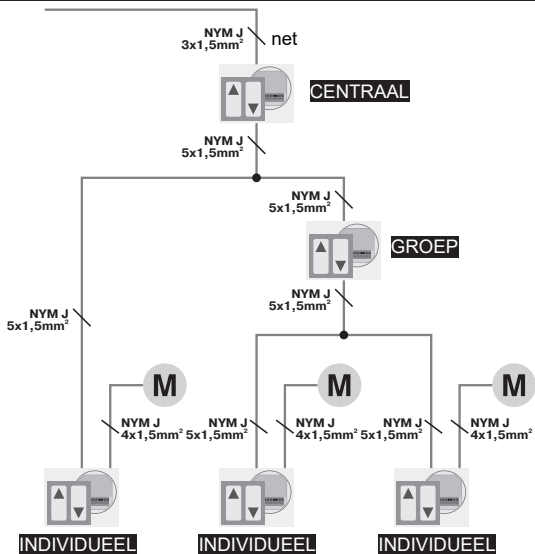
NYM J
$3x1,5mm^2$
net

CENTRAAL

NYM J
$5x1,5mm^2$

NYM J
$5x1,5mm^2$

GROEP

NYM J
$5x1,5mm^2$

NYM J
$5x1,5mm^2$

M

NYM J
$4x1,5mm^2$

M

NYM J
$5x1,5mm^2$

NYM J
$4x1,5mm^2$

M

NYM J
$5x1,5mm^2$

NYM J
$4x1,5mm^2$

INDIVIDUEEL

INDIVIDUEEL

INDIVIDUEEL